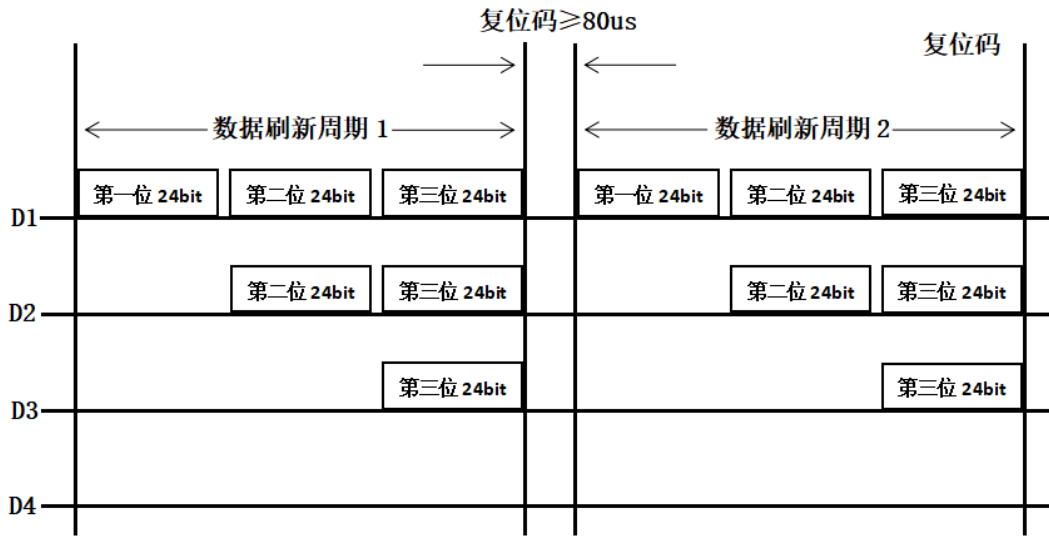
复位码≥80us

复位码

数据刷新周期 1

数据刷新周期 2

D1
第一位 24bit
第二位 24bit
第三位 24bit
第一位 24bit
第二位 24bit
第三位 24bit

D2
第二位 24bit
第三位 24bit
第二位 24bit
第三位 24bit

D3
第三位 24bit
第三位 24bit

D4